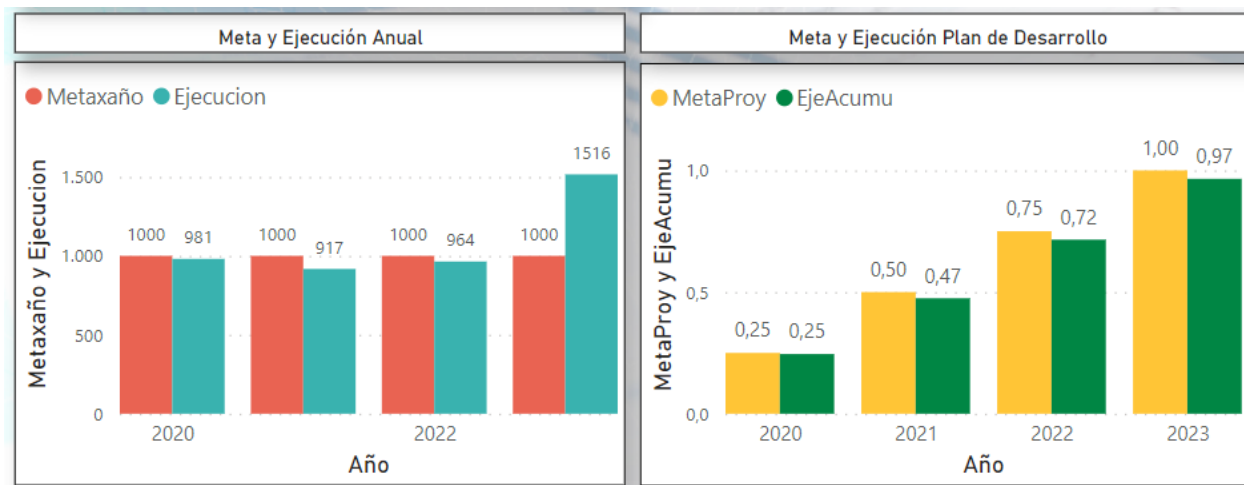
Meta y Ejecución Anual

Metaxaño Ejecucion

Metaxaño y Ejecucion

1.500
1.000
500
0

1000 981 1000 917 1000 964 1000 1516

2020 2022

Año

Meta y Ejecución Plan de Desarrollo

MetaProy EjeAcumu

MetaProy y EjeAcumu

1,0
0,5
0,0

0,25 0,25 0,50 0,47 0,75 0,72 1,00 0,97

2020 2021 2022 2023

Año